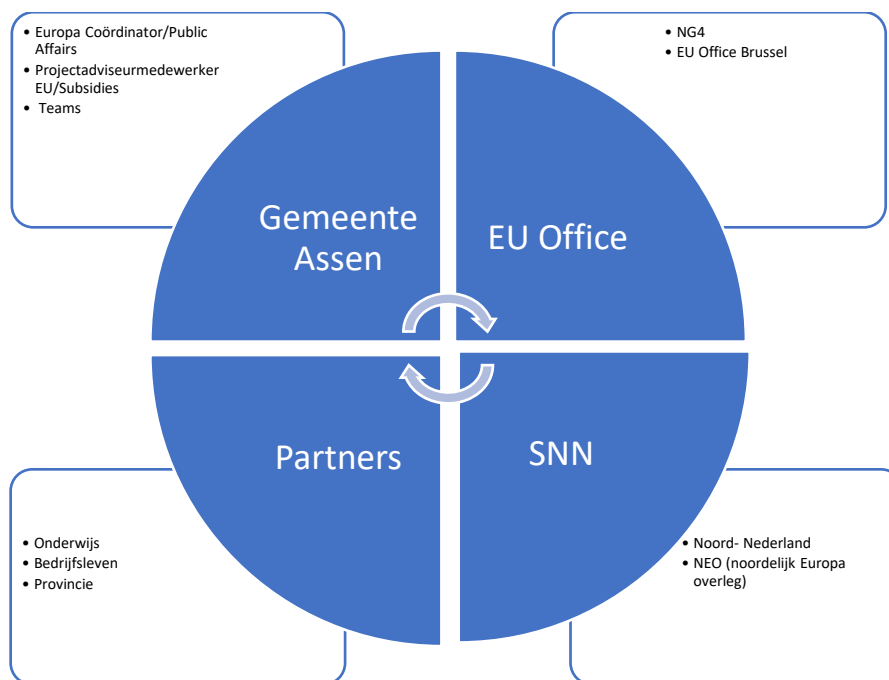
- Europa Coördinator/Public Affairs
- Projectadviseurmedewerker EU/Subsidies
- Teams

- NG4
- EU Office Brussel

Gemeente Assen

EU Office

Partners

SNN

- Onderwijs
- Bedrijfsleven
- Provincie

- Noord- Nederland
- NEO (noordelijk Europa overleg)